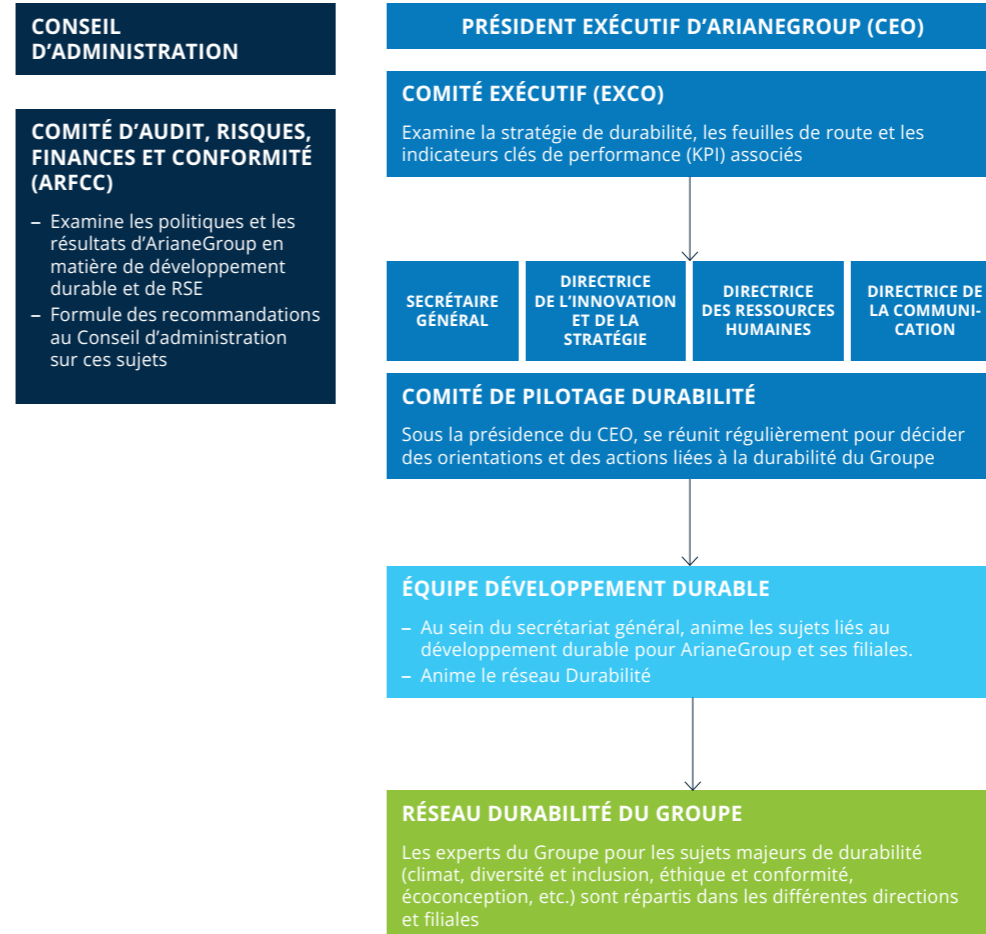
CONSEIL D’ADMINISTRATION

COMITÉ D’AUDIT, RISQUES, FINANCES ET CONFORMITÉ (ARFCC)

– Examine les politiques et les résultats d’ArianeGroup en matière de développement durable et de RSE
– Formule des recommandations au Conseil d’administration sur ces sujets

PRÉSIDENT EXÉCUTIF D’ARIANEGROUP (CEO)

COMITÉ EXÉCUTIF (EXCO)

Examine la stratégie de durabilité, les feuilles de route et les indicateurs clés de performance (KPI) associés

SECRÉTAIRE GÉNÉRAL

DIRECTRICE DE L’INNOVATION ET DE LA STRATÉGIE

DIRECTRICE DES RESSOURCES HUMAINES

DIRECTRICE DE LA COMMUNICATION

COMITÉ DE PILOTAGE DURABILITÉ

Sous la présidence du CEO, se réunit régulièrement pour décider des orientations et des actions liées à la durabilité du Groupe

ÉQUIPE DÉVELOPPEMENT DURABLE

– Au sein du secrétariat général, anime les sujets liés au développement durable pour ArianeGroup et ses filiales.
– Anime le réseau Durabilité

RÉSEAU DURABILITÉ DU GROUPE

Les experts du Groupe pour les sujets majeurs de durabilité (climat, diversité et inclusion, éthique et conformité, écoconception, etc.) sont répartis dans les différentes directions et filiales